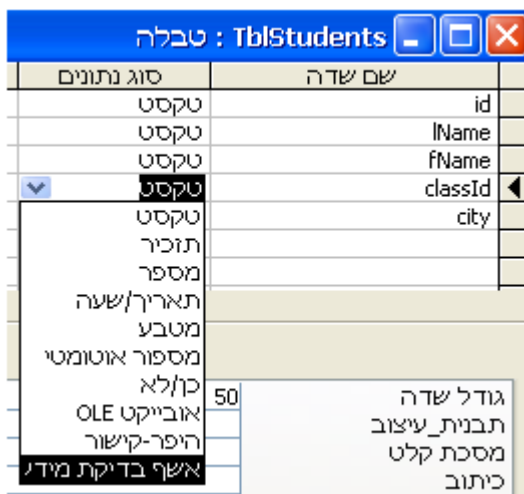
TblStudents : טבלה

| שם שדה | סוג נתונים |
|---|---|
| id | טקסט |
| lName | טקסט |
| fName | טקסט |
| classId | טקסט |
| city | |

טקסט
תזכיר
מספר
תאריך/שעה
מטבע
מספור אוטומטי
כן/לא
אובייקט OLE
היפר-קישור
אשף בדיקת מידע

גודל שדה 50
תבנית_עיצוב
מסכת קלט
כיתוב